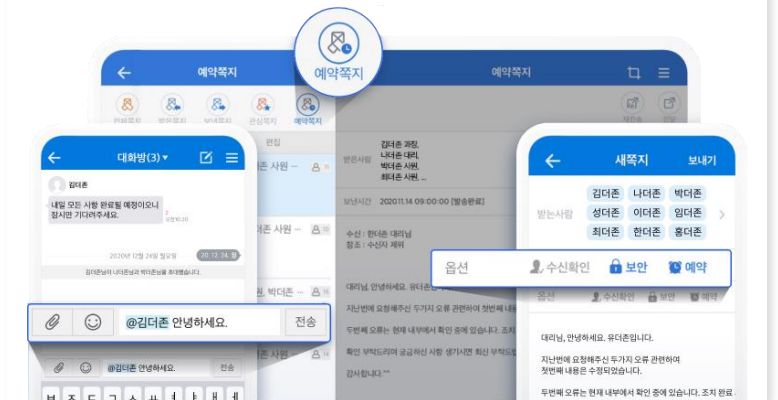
예약쪽지

예약쪽지

예약쪽지

받은쪽지 보낸쪽지 보낸쪽지 관심쪽지 예약쪽지

편집

대화방(3)

김더존

내일 모든 사항 완료될 예정이오니 잠시만 기다려주세요.

2020년 12월 28일 월요일

20.12.24.

김더존님이 나더존님과 박더존님을 초대했습니다.

더존 사원 ...

더존 사원 ...

, 박더존 ...

더존 사원 ...

받는사람 김더존 과장, 나더존 과장, 박더존 사원, 최더존 사원, ...

보낸시간 2020.11.14 09:00:00 [발송완료]

수신 : 한더존 대리님
참조 : 수신자 제위

대리님, 안녕하세요. 유더존

지난번에 요청해주신 두가지 오류 관련하여 첫번째 내

두번째 오류는 현재 내부에서 확인 중에 있습니다. 조치

확인 부탁드리며 궁금하신 사항 생기시면 회신 부탁드

감사합니다.^^

새쪽지 보내기

받는사람

김더존 나더존 박더존
성더존 이더존 임더존
최더존 한더존 홍더존

옵션 수신확인 보안 예약

옵션 수신확인 보안 예약

대리님, 안녕하세요. 유더존입니다.

지난번에 요청해주신 두가지 오류 관련하여 첫번째 내용은 수정되었습니다.

두번째 오류는 현재 내부에서 확인 중에 있습니다. 조치 완료

@김더존 안녕하세요.

전송

@김더존 안녕하세요.

전송

ㅂ ㅈ ㄷ ㄱ ㅅ ㅛ ㅕ ㅑ ㅐ ㅔ